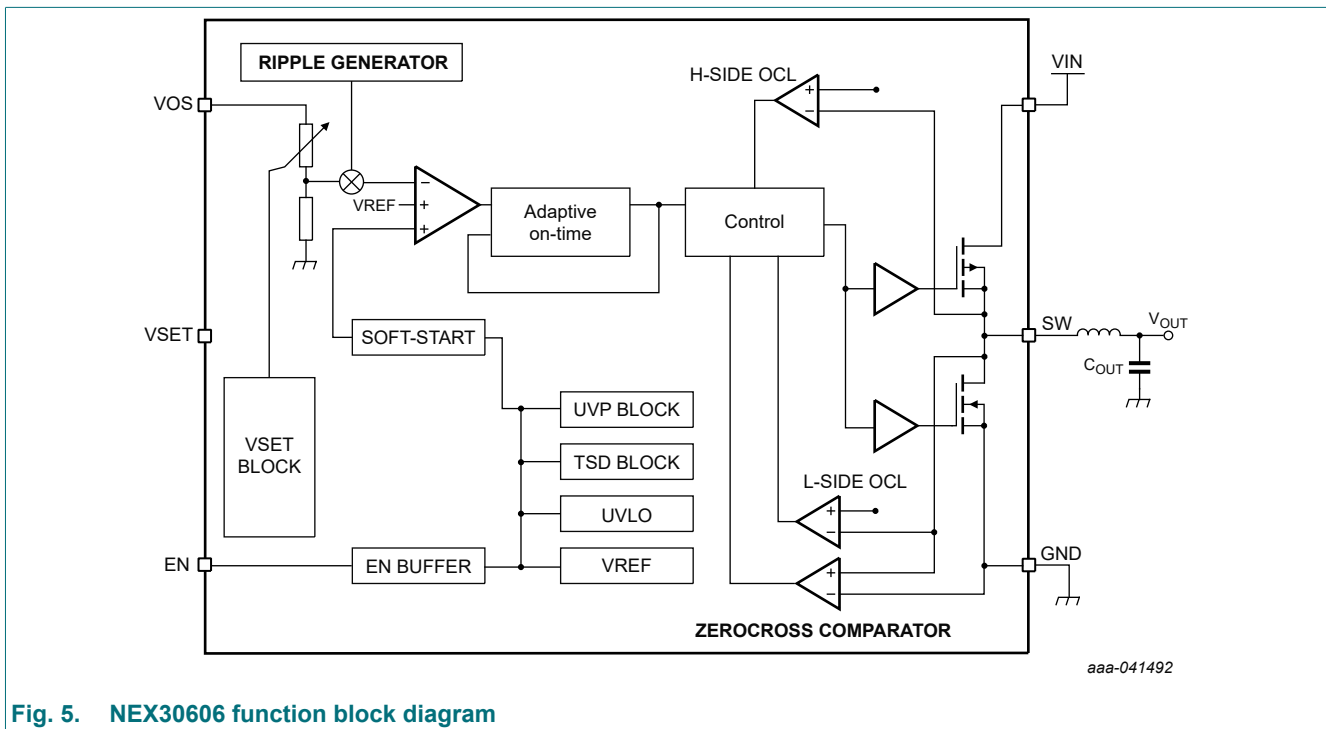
RIPPLE GENERATOR
H-SIDE OCL
VIN
VOS
VREF
Adaptive on-time
Control
VSET
SOFT-START
SW
$V_{OUT}$
$C_{OUT}$
UVP BLOCK
VSET BLOCK
TSD BLOCK
L-SIDE OCL
UVLO
EN
EN BUFFER
VREF
GND
ZEROCROSS COMPARATOR
aaa-041492
Fig. 5. NEX30606 function block diagram